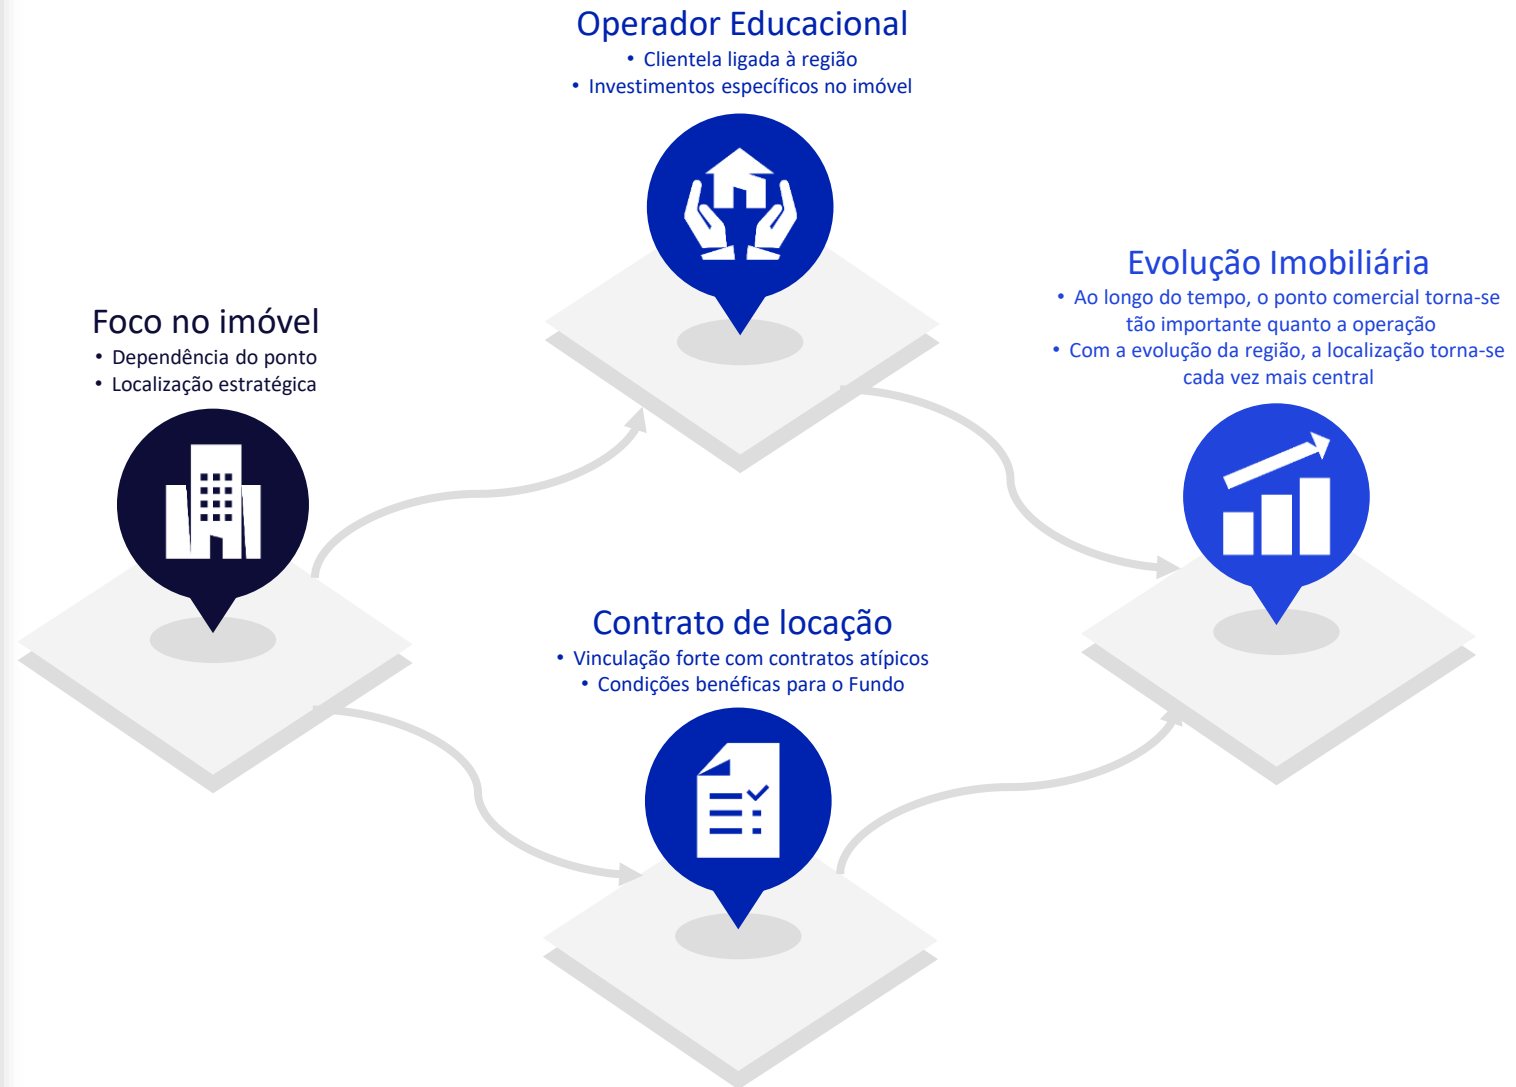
Operador Educacional
• Clientela ligada à região
• Investimentos específicos no imóvel

Foco no imóvel
• Dependência do ponto
• Localização estratégica

Evolução Imobiliária
• Ao longo do tempo, o ponto comercial torna-se tão importante quanto a operação
• Com a evolução da região, a localização torna-se cada vez mais central

Contrato de locação
• Vinculação forte com contratos atípicos
• Condições benéficas para o Fundo